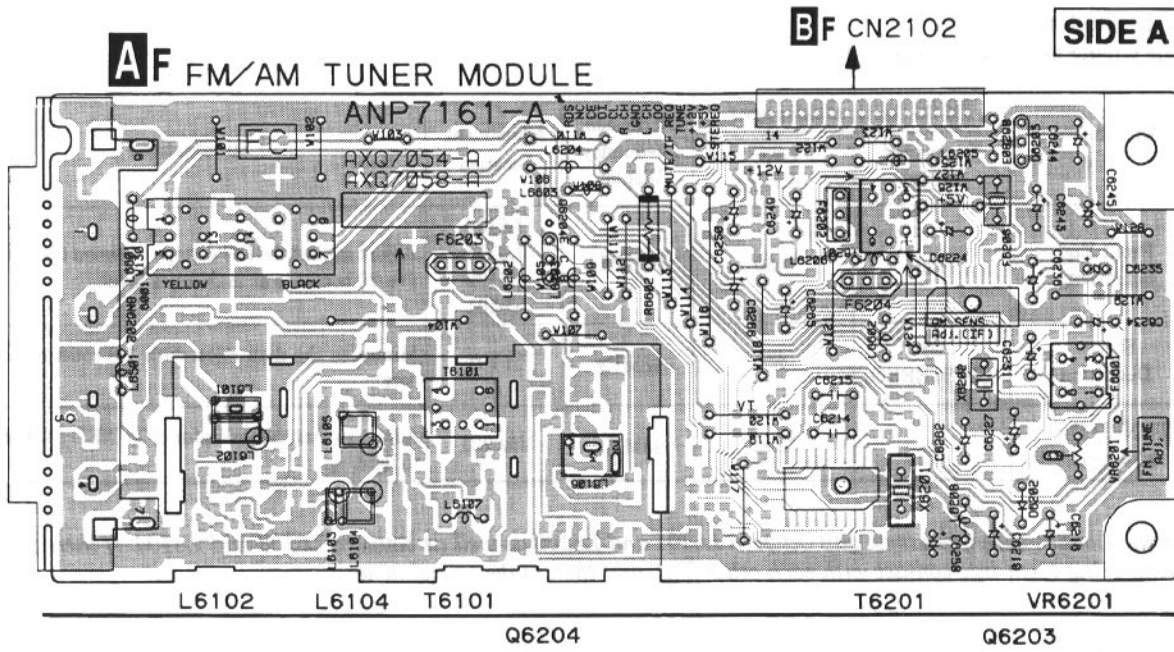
B F CN2102

SIDE A

A F FM/AM TUNER MODULE

ANP7161-A

AXQ7054-A
AXQ7058-A

FC

YELLOW

BLACK

F6203

F6204

T6101

L6204

L6203

+12V

+5V

V115

VT

FM SENS Adj.(IF)

FM TUNE Adj.

C6245

C6235

C6244

C6243

C6224

C6215

C6214

L6107

L6105

L6103

L6104

L6102

L6101

L6206

L6202

R6602

X6201

VR6201

L6102 L6104 T6101 T6201 VR6201

Q6204 Q6203